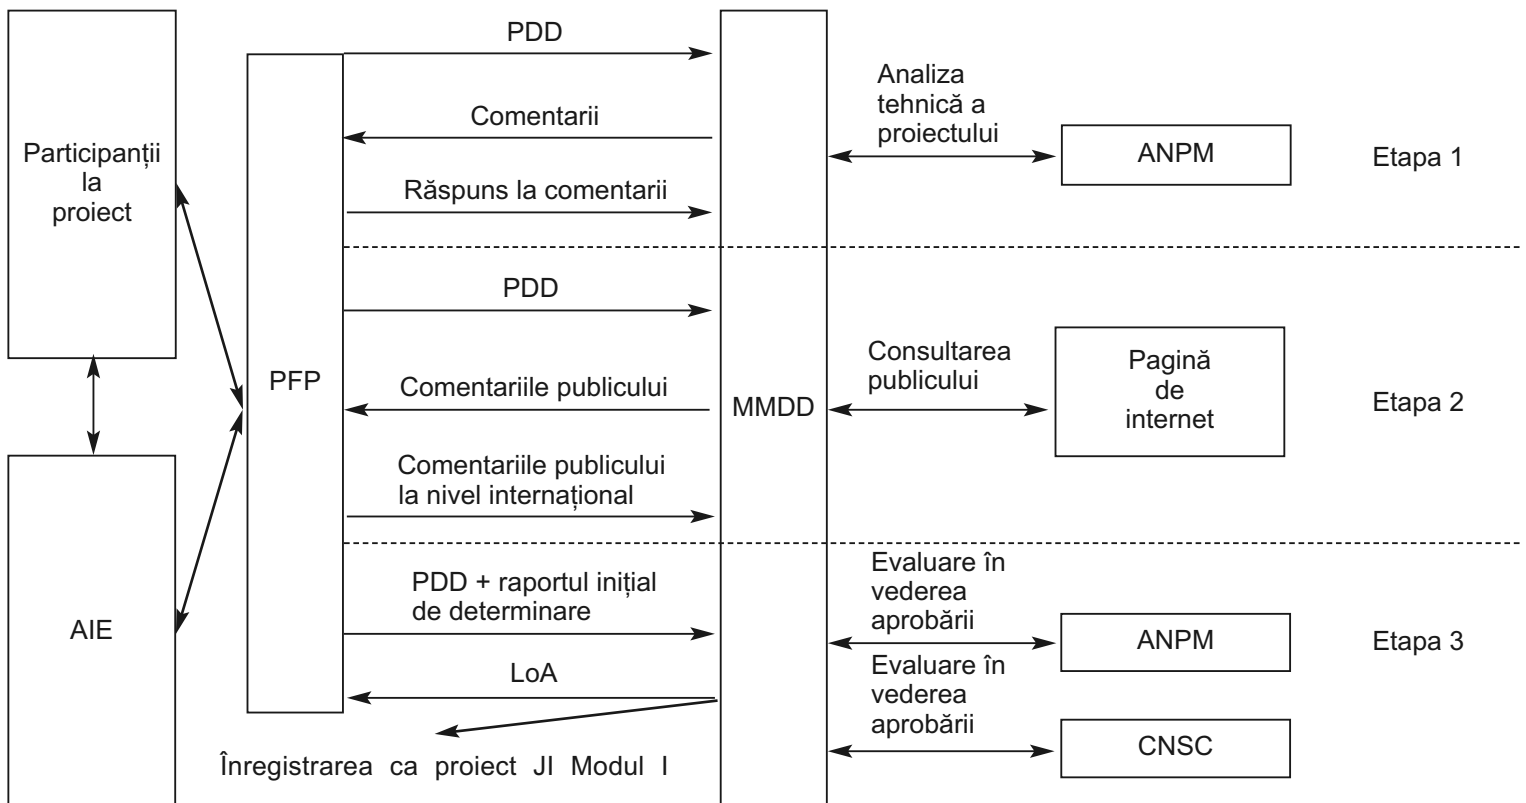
Participanții la proiect

AIE

PFP

PDD

Comentarii

Răspuns la comentarii

PDD

Comentariile publicului

Comentariile publicului la nivel internațional

PDD + raportul inițial de determinare

LoA

Înregistrarea ca proiect JI Modul I

MMDD

Analiza tehnică a proiectului

ANPM

Etapa 1

Consultarea publicului

Pagină de internet

Etapa 2

Evaluare în vederea aprobării

ANPM

Etapa 3

Evaluare în vederea aprobării

CNSC